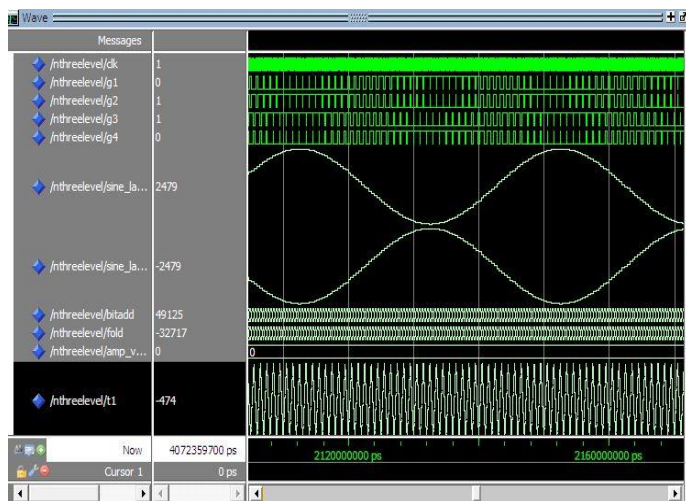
Wave

Messages

/nthreelevel/clk 1
/nthreelevel/g1 0
/nthreelevel/g2 1
/nthreelevel/g3 1
/nthreelevel/g4 0
/nthreelevel/sine_la... 2479
/nthreelevel/sine_la... -2479
/nthreelevel/bitadd 49125
/nthreelevel/fold -32717
/nthreelevel/amp_v... 0
/nthreelevel/t1 -474

0

Now 4072359700 ps
Cursor 1 0 ps

2120000000 ps
2160000000 ps